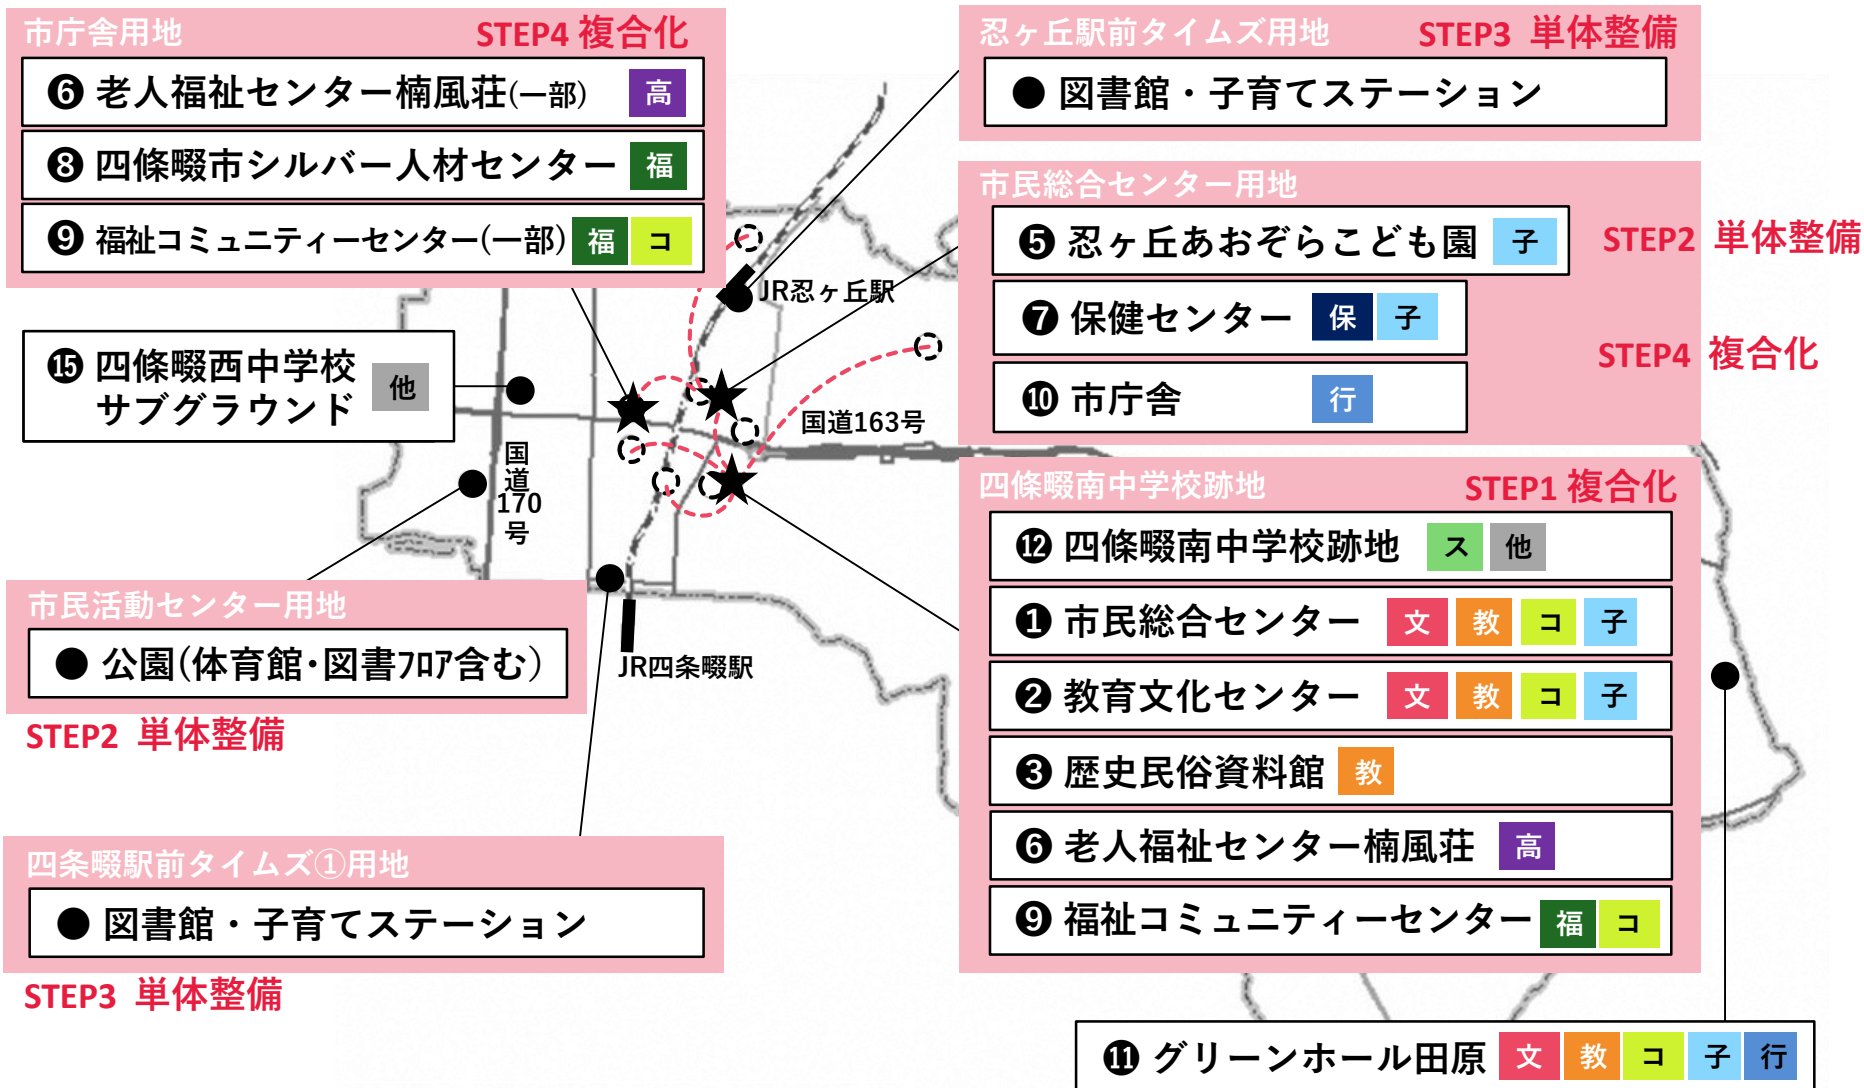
市庁舎用地 STEP4 複合化

❻ 老人福祉センター楠風荘(一部) 高

❽ 四條畷市シルバー人材センター 福

❾ 福祉コミュニティーセンター(一部) 福 コ

⓯ 四條畷西中学校サブグラウンド 他

JR忍ヶ丘駅

国道163号

国道170号

JR四條畷駅

市民活動センター用地

● 公園(体育館・図書ｺｰﾅｰ含む)

STEP2 単体整備

四条畷駅前タイムズ①用地

● 図書館・子育てステーション

STEP3 単体整備

忍ヶ丘駅前タイムズ用地 STEP3 単体整備

● 図書館・子育てステーション

市民総合センター用地

❺ 忍ヶ丘あおぞらこども園 子

STEP2 単体整備

❼ 保健センター 保 子

STEP4 複合化

❿ 市庁舎 行

四條畷南中学校跡地 STEP1 複合化

⓬ 四條畷南中学校跡地 ス 他

❶ 市民総合センター 文 教 コ 子

❷ 教育文化センター 文 教 コ 子

❸ 歴史民俗資料館 教

❻ 老人福祉センター楠風荘 高

❾ 福祉コミュニティーセンター 福 コ

⓫ グリーンホール田原 文 教 コ 子 行